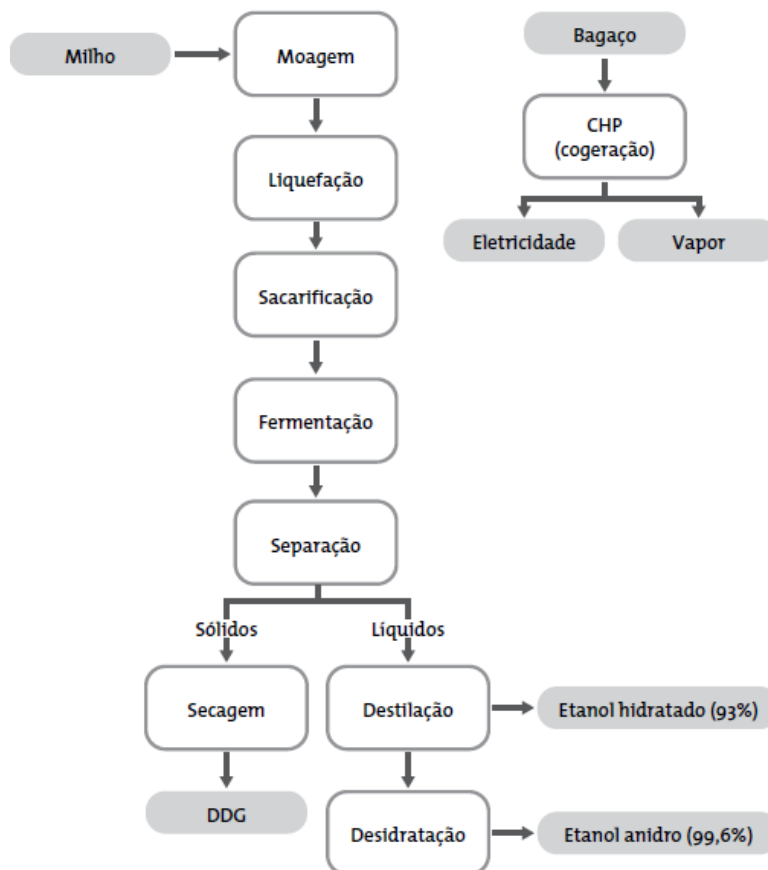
Milho

Moagem

Bagaço

CHP
(cogeração)

Eletricidade

Vapor

Liquefação

Sacarificação

Fermentação

Separação

Sólidos

Líquidos

Secagem

Destilação

Etanol hidratado (93%)

DDG

Desidratação

Etanol anidro (99,6%)